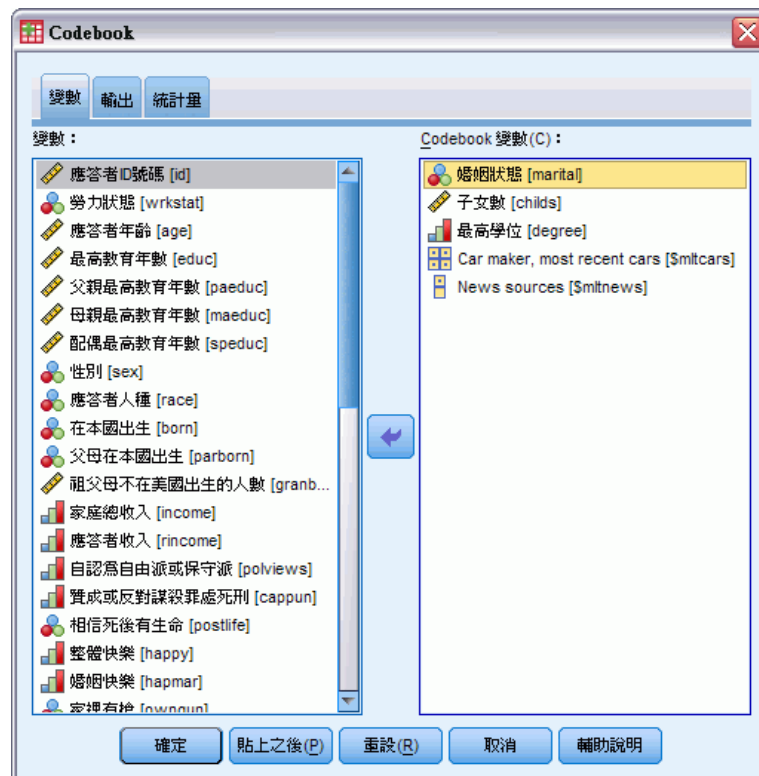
Codebook

變數 輸出 統計量

變數：

應答者ID號碼 [id]
勞力狀態 [wrkstat]
應答者年齡 [age]
最高教育年數 [educ]
父親最高教育年數 [paeduc]
母親最高教育年數 [maeduc]
配偶最高教育年數 [speduc]
性別 [sex]
應答者人種 [race]
在本國出生 [born]
父母在本國出生 [parborn]
祖父母不在美國出生的人數 [granb...
家庭總收入 [income]
應答者收入 [rincome]
自認爲自由派或保守派 [polviews]
贊成或反對謀殺罪處死刑 [cappun]
相信死後有生命 [postlife]
整體快樂 [happy]
婚姻快樂 [hapmar]
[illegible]

Codebook 變數(C)：

婚姻狀態 [marital]
子女數 [childs]
最高學位 [degree]
Car maker, most recent cars [$mltcars]
News sources [$mltnews]

確定 貼上之後(P) 重設(R) 取消 輔助說明